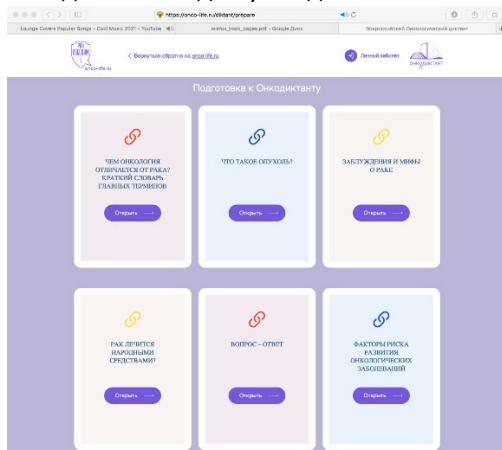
https://onco-life.ru/diktant/prepare

Lounge Covers Popular Songs - Cool Music 2021 - YouTube

anatol_brain_pages.pdf - Google Диск

Всероссийский Онкологический диктант

onco-life.ru

< Вернуться обратно на onco-life.ru

Личный кабинет

ОНКОДИКТАНТ

Подготовка к Онкодиктанту

ЧЕМ ОНКОЛОГИЯ ОТЛИЧАЕТСЯ ОТ РАКА? КРАТКИЙ СЛОВАРЬ ГЛАВНЫХ ТЕРМИНОВ

Открыть

ЧТО ТАКОЕ ОПУХОЛЬ?

Открыть

ЗАБЛУЖДЕНИЯ И МИФЫ О РАКЕ

Открыть

РАК ЛЕЧИТСЯ НАРОДНЫМИ СРЕДСТВАМИ?

Открыть

ВОПРОС – ОТВЕТ

Открыть

ФАКТОРЫ РИСКА РАЗВИТИЯ ОНКОЛОГИЧЕСКИХ ЗАБОЛЕВАНИЙ

Открыть